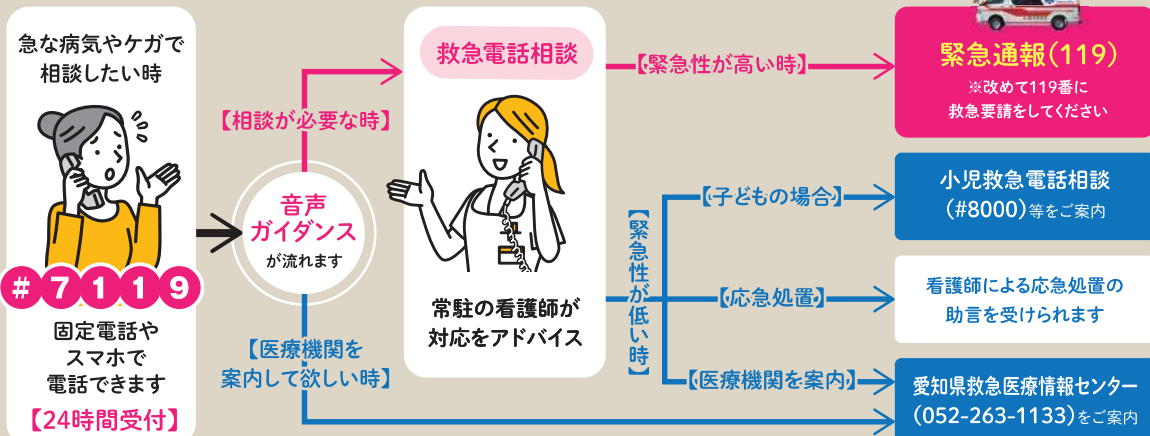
急な病気やケガで相談したい時

#7119

固定電話やスマホで電話できます

【24時間受付】

音声ガイダンスが流れます

【相談が必要な時】

【医療機関を案内して欲しい時】

救急電話相談

常駐の看護師が対応をアドバイス

【緊急性が高い時】

緊急通報(119)
※改めて119番に救急要請をしてください

【緊急性が低い時】

【子どもの場合】

小児救急電話相談
(#8000)等をご案内

【応急処置】

看護師による応急処置の助言を受けられます

【医療機関を案内】

愛知県救急医療情報センター
(052-263-1133)をご案内